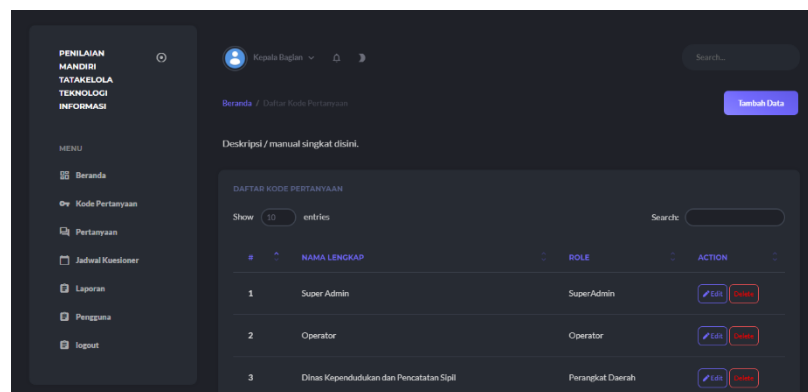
PENILAIAN MANDIRI TATAKELOLA TEKNOLOGI INFORMASI

MENU

Beranda

Kode Pertanyaan

Pertanyaan

Jadwal Kuesioner

Laporan

Pengguna

logout

Kepala Bagian

Search...

Beranda / Daftar Kode Pertanyaan

Tambah Data

Deskripsi / manual singkat disini.

DAFTAR KODE PERTANYAAN

Show 10 entries

Search:

| # | NAMA LENGKAP | ROLE | ACTION |
|---|---|---|---|
| 1 | Super Admin | SuperAdmin | Edit Delete |
| 2 | Operator | Operator | Edit Delete |
| 3 | Dinas Kependudukan dan Pencatatan Sipil | Perangkat Daerah | Edit Delete |